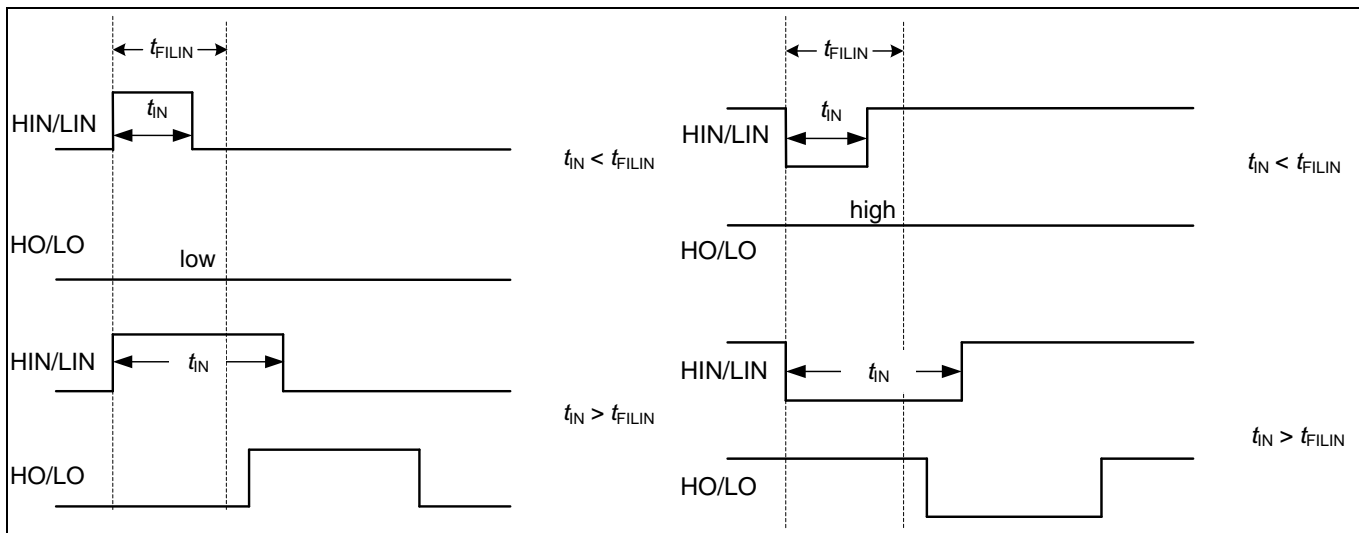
$t_{FILIN}$

HIN/LIN

$t_{IN}$

$t_{IN} < t_{FILIN}$

HO/LO

low

HIN/LIN

$t_{IN}$

$t_{IN} > t_{FILIN}$

HO/LO

$t_{FILIN}$

HIN/LIN

$t_{IN}$

$t_{IN} < t_{FILIN}$

high

HO/LO

HIN/LIN

$t_{IN}$

$t_{IN} > t_{FILIN}$

HO/LO